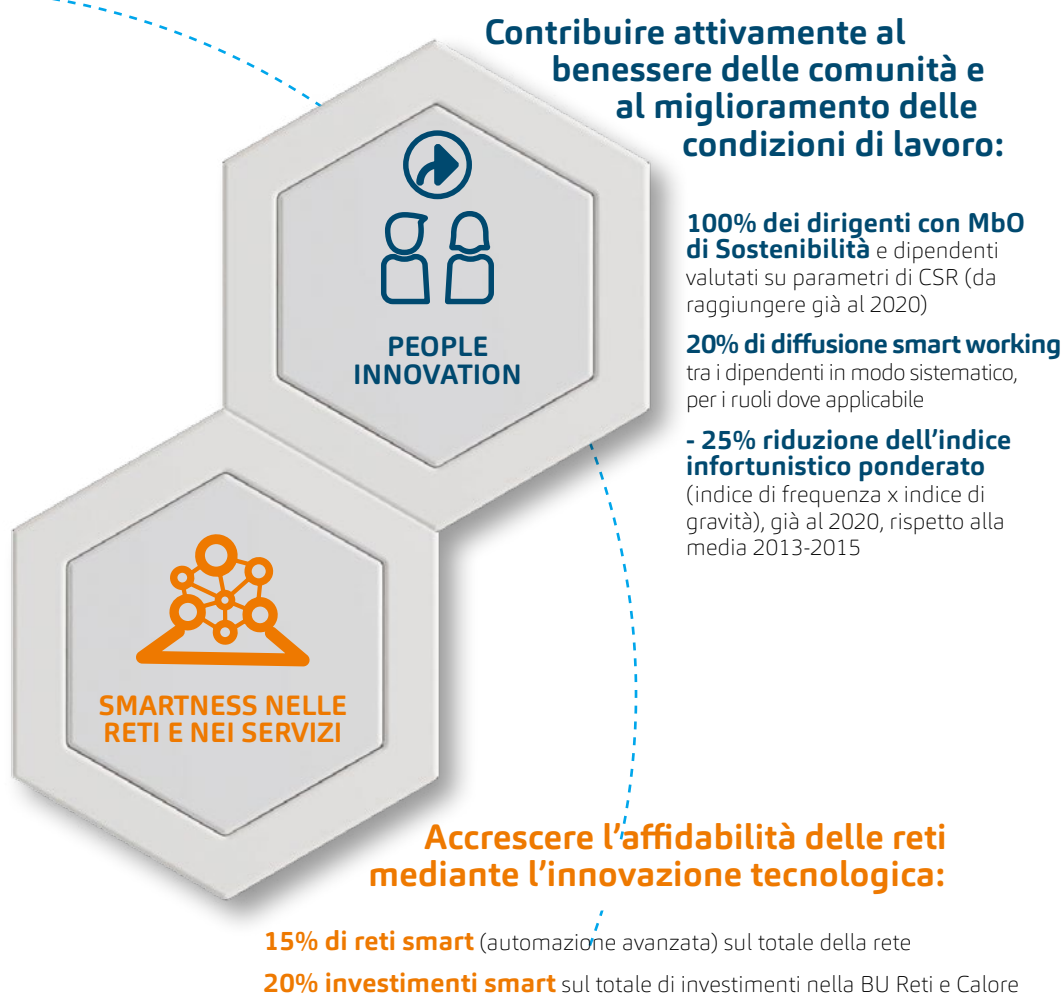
PEOPLE INNOVATION

Contribuire attivamente al benessere delle comunità e al miglioramento delle condizioni di lavoro:

100% dei dirigenti con MbO di Sostenibilità e dipendenti valutati su parametri di CSR (da raggiungere già al 2020)

20% di diffusione smart working tra i dipendenti in modo sistematico, per i ruoli dove applicabile

- 25% riduzione dell'indice infortunistico ponderato (indice di frequenza x indice di gravità), già al 2020, rispetto alla media 2013-2015

SMARTNESS NELLE RETI E NEI SERVIZI

Accrescere l'affidabilità delle reti mediante l'innovazione tecnologica:

15% di reti smart (automazione avanzata) sul totale della rete

20% investimenti smart sul totale di investimenti nella BU Reti e Calore